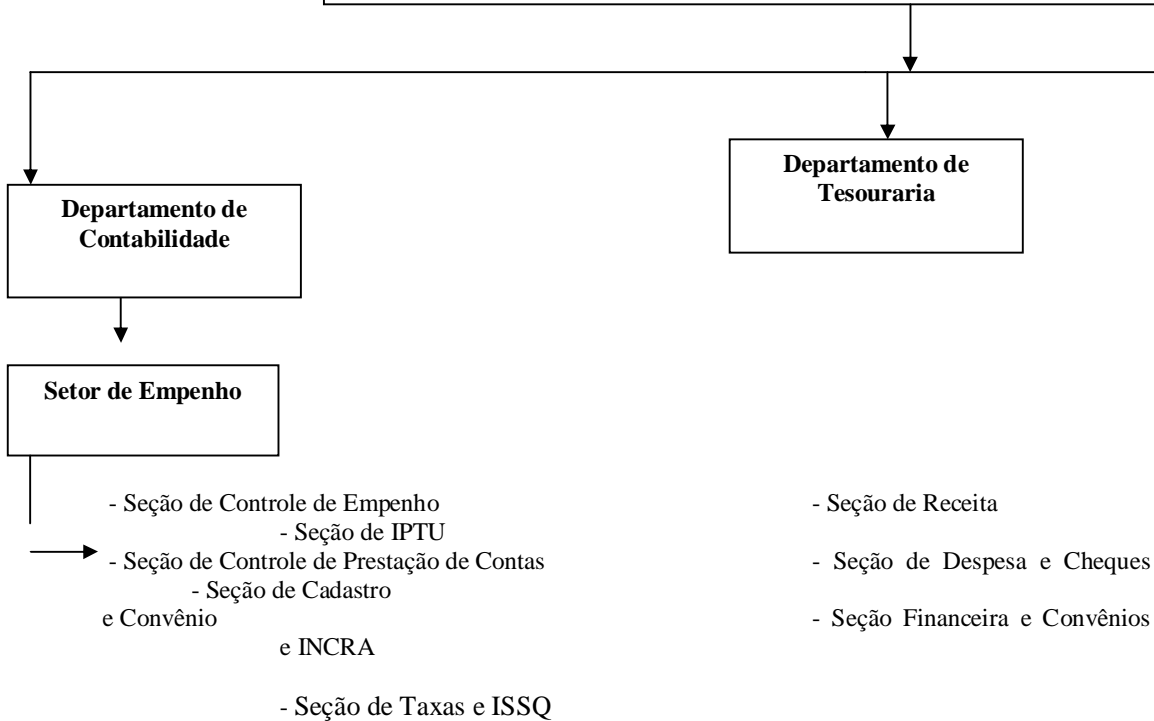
Departamento de Contabilidade

Departamento de Tesouraria

Setor de Empenho

- Seção de Controle de Empenho
- Seção de IPTU
- Seção de Controle de Prestação de Contas
- Seção de Cadastro
e Convênio
e INCRA

- Seção de Taxas e ISSQ

- Seção de Receita
- Seção de Despesa e Cheques
- Seção Financeira e Convênios